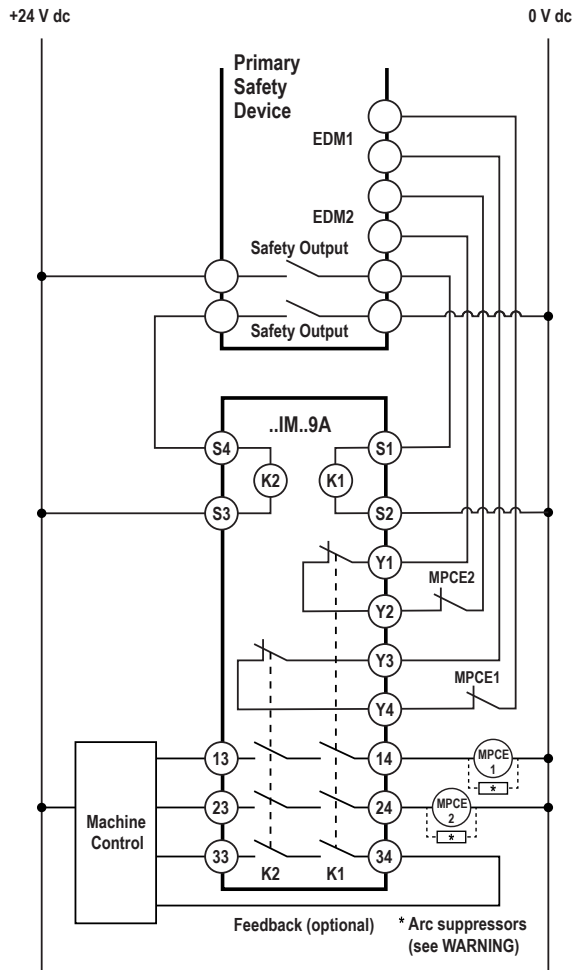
+24 V dc

0 V dc

Primary Safety Device

EDM1

EDM2

Safety Output

Safety Output

..IM..9A

S4

S1

K2

K1

S3

S2

Y1

MPCE2

Y2

Y3

MPCE1

Y4

13

14

MPCE 1

*

Machine Control

23

24

MPCE 2

*

33

34

K2

K1

Feedback (optional)

* Arc suppressors (see WARNING)